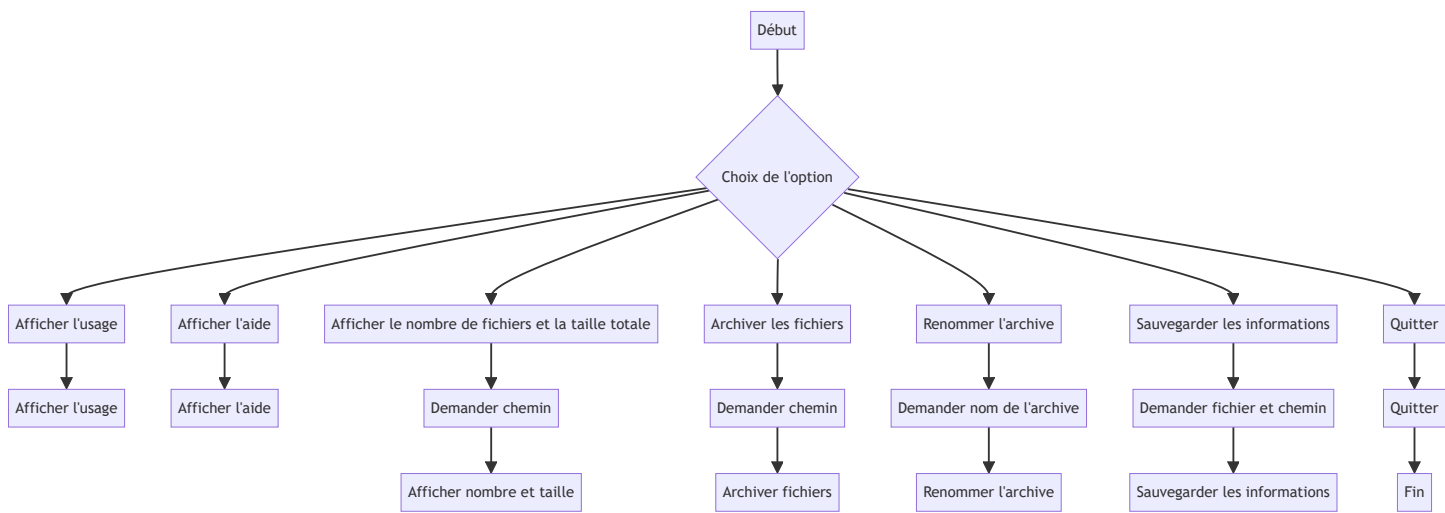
Début

Choix de l'option

Afficher l'usage

Afficher l'usage

Afficher l'aide

Afficher l'aide

Afficher le nombre de fichiers et la taille totale

Demander chemin

Afficher nombre et taille

Archiver les fichiers

Demander chemin

Archiver fichiers

Renommer l'archive

Demander nom de l'archive

Renommer l'archive

Sauvegarder les informations

Demander fichier et chemin

Sauvegarder les informations

Quitter

Quitter

Fin